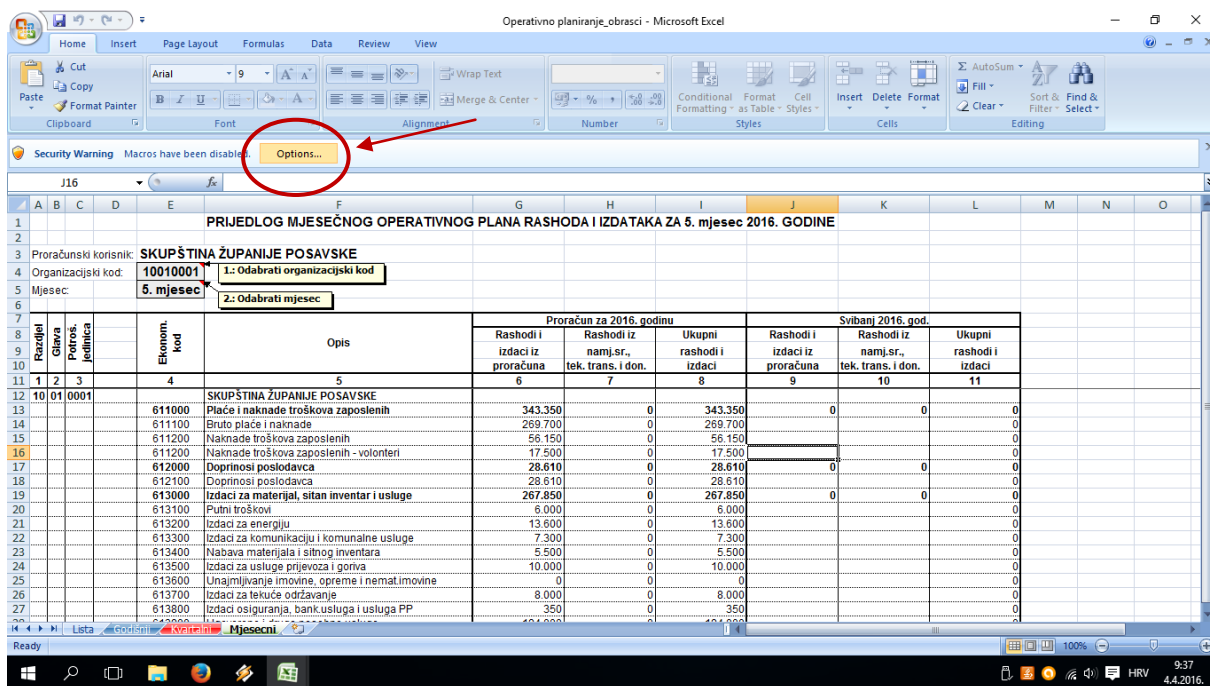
Operativno planiranje_obrasci - Microsoft Excel

Home Insert Page Layout Formulas Data Review View

Cut
Copy
Paste
Format Painter
Clipboard
Arial 9
Font
Wrap Text
Merge & Center
Alignment
Number
Conditional Formatting
Format as Table
Cell Styles
Styles
Insert Delete Format
Cells
AutoSum
Fill
Clear
Sort & Filter
Find & Select
Editing

Security Warning Macros have been disabled. Options...

J16 $f_x$

| | A | B | C | D | E | F | G | H | I | J | K | L | M | N | O |
|---|---|---|---|---|---|---|---|---|---|---|---|---|---|---|---|
| 1 | | | | | | PRIJEDLOG MJESEČNOG OPERATIVNOG PLANA RASHODA I IZDATAKA ZA 5. mjesec 2016. GODINE | | | | | | | | | |
| 2 | | | | | | | | | | | | | | | |
| 3 | Proračunski korisnik: | | | | SKUPŠTINA ŽUPANIJE POSAVSKE | | | | | | | | | | |
| 4 | Organizacijski kod: | | | | 10010001 | 1.: Odabrati organizacijski kod | | | | | | | | | |
| 5 | Mjesec: | | | | 5. mjesec | 2.: Odabrati mjesec | | | | | | | | | |
| 7 | | | | | | | Proračun za 2016. godinu | | | Svibanj 2016. god. | | | | | |
| 8-10 | Razdjel | Glava | Potros. jedinica | | Ekonom. kod | Opis | Rashodi i izdaci iz proračuna | Rashodi iz namj.sr., tek. trans. i don. | Ukupni rashodi i izdaci | Rashodi i izdaci iz proračuna | Rashodi iz namj.sr., tek. trans. i don. | Ukupni rashodi i izdaci | | | |
| 11 | 1 | 2 | 3 | | 4 | 5 | 6 | 7 | 8 | 9 | 10 | 11 | | | |
| 12 | 10 | 01 | 0001 | | | SKUPŠTINA ŽUPANIJE POSAVSKE | | | | | | | | | |
| 13 | | | | | 611000 | Plaće i naknade troškova zaposlenih | 343.350 | 0 | 343.350 | 0 | 0 | 0 | | | |
| 14 | | | | | 611100 | Bruto plaće i naknade | 269.700 | 0 | 269.700 | | | 0 | | | |
| 15 | | | | | 611200 | Naknade troškova zaposlenih | 56.150 | 0 | 56.150 | | | 0 | | | |
| 16 | | | | | 611200 | Naknade troškova zaposlenih - volonteri | 17.500 | 0 | 17.500 | | | 0 | | | |
| 17 | | | | | 612000 | Doprinosi poslodavca | 28.610 | 0 | 28.610 | 0 | 0 | 0 | | | |
| 18 | | | | | 612100 | Doprinosi poslodavca | 28.610 | 0 | 28.610 | | | 0 | | | |
| 19 | | | | | 613000 | Izdaci za materijal, sitan inventar i usluge | 267.850 | 0 | 267.850 | 0 | 0 | 0 | | | |
| 20 | | | | | 613100 | Putni troškovi | 6.000 | 0 | 6.000 | | | 0 | | | |
| 21 | | | | | 613200 | Izdaci za energiju | 13.600 | 0 | 13.600 | | | 0 | | | |
| 22 | | | | | 613300 | Izdaci za komunikaciju i komunalne usluge | 7.300 | 0 | 7.300 | | | 0 | | | |
| 23 | | | | | 613400 | Nabava materijala i sitnog inventara | 5.500 | 0 | 5.500 | | | 0 | | | |
| 24 | | | | | 613500 | Izdaci za usluge prijevoza i goriva | 10.000 | 0 | 10.000 | | | 0 | | | |
| 25 | | | | | 613600 | Unajmljivanje imovine, opreme i nemat.imovine | 0 | 0 | 0 | | | 0 | | | |
| 26 | | | | | 613700 | Izdaci za tekuće održavanje | 8.000 | 0 | 8.000 | | | 0 | | | |
| 27 | | | | | 613800 | Izdaci osiguranja, bank.usluga i usluga PP | 350 | 0 | 350 | | | 0 | | | |

Lista Godisnji Kvartalni Mjesecni

Ready 100%

HRV 9:37 4.4.2016.